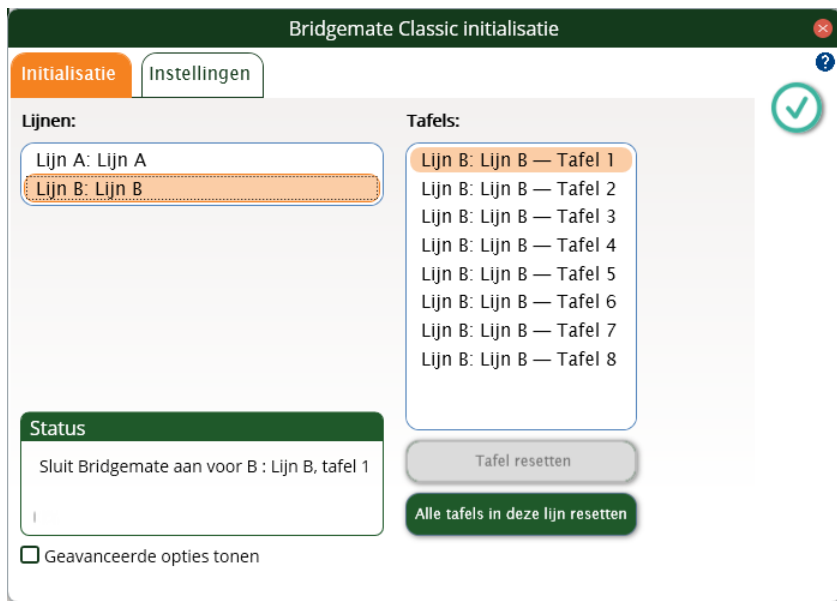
Bridgemate Classic initialisatie

Initialisatie
Instellingen

?

Lijnen:
Lijn A: Lijn A
Lijn B: Lijn B

Tafels:
Lijn B: Lijn B — Tafel 1
Lijn B: Lijn B — Tafel 2
Lijn B: Lijn B — Tafel 3
Lijn B: Lijn B — Tafel 4
Lijn B: Lijn B — Tafel 5
Lijn B: Lijn B — Tafel 6
Lijn B: Lijn B — Tafel 7
Lijn B: Lijn B — Tafel 8

Status
Sluit Bridgemate aan voor B : Lijn B, tafel 1

Tafel resetten
Alle tafels in deze lijn resetten

Geavanceerde opties tonen